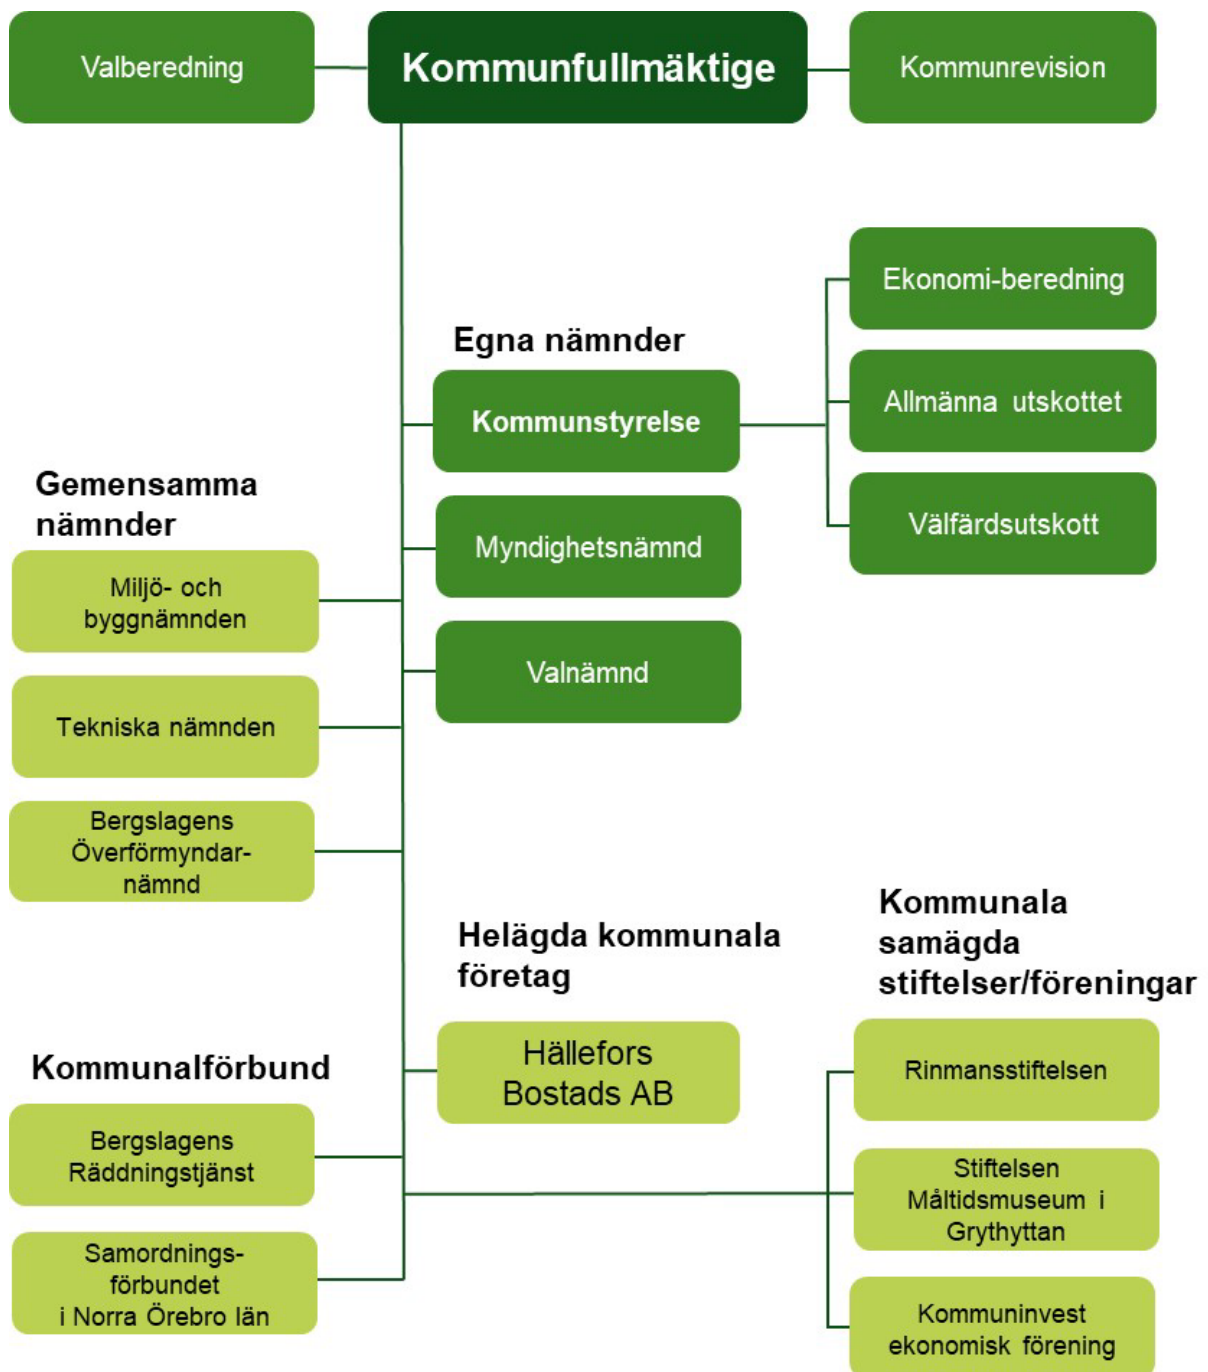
Valberedning

Kommunfullmäktige

Kommunrevision

Egna nämnder

Kommunstyrelse

Ekonomi-beredning

Allmänna utskottet

Välfärdsutskott

Myndighetsnämnd

Valnämnd

Gemensamma nämnder

Miljö- och byggnämnden

Tekniska nämnden

Bergslagens Överförmyndarnämnd

Helägda kommunala företag

Hällefors Bostads AB

Kommunala samägda stiftelser/föreningar

Rinmansstiftelsen

Stiftelsen Måltidsmuseum i Grythyttan

Kommuninvest ekonomisk förening

Kommunalförbund

Bergslagens Räddningstjänst

Samordningsförbundet i Norra Örebro län